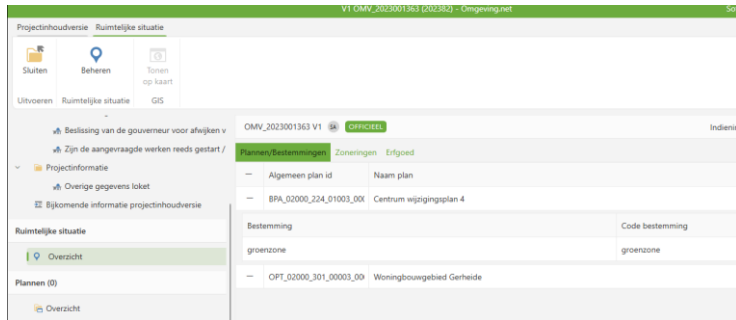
V1 OMV_2023001363 (202382) - Omgeving.net

So

Projectinhoudversie Ruimtelijke situatie

Sluiten

Beheren

Tonen op kaart

Uitvoeren Ruimtelijke situatie GIS

Beslissing van de gouverneur voor afwijken v

Zijn de aangevraagde werken reeds gestart /

Projectinformatie

Overige gegevens loket

Bijkomende informatie projectinhoudversie

Ruimtelijke situatie

Overzicht

Plannen (0)

Overzicht

OMV_2023001363 V1 SA OFFICIEEL

Indienin

Plannen/Bestemmingen Zoneringen Erfgoed

| | Algemeen plan id | Naam plan |
|---|---|---|
| — | BPA_02000_224_01003_00( | Centrum wijzigingsplan 4 |

| Bestemming | Code bestemming |
|---|---|
| groenzone | groenzone |

| | | |
|---|---|---|
| — | OPT_02000_301_00003_00( | Woningbouwgebied Gerheide |